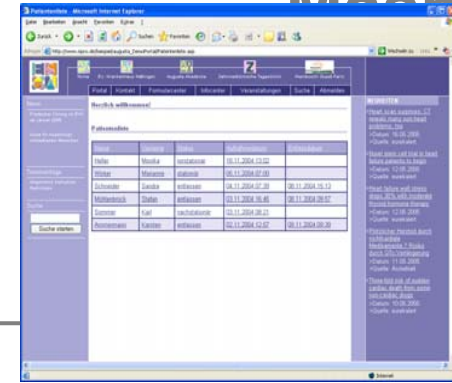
Patientenliste - Microsoft Internet Explorer

Datei Bearbeiten Ansicht Favoriten Extras ?

Zurück Suchen Favoriten

Adresse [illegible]

Wechseln zu

Portal | Kontakt | Fortbildungen | Infocenter | Veranstaltungen | Suche | Abmelden

Herzlich willkommen!

Patientenliste

| Name | Vorname | Status | Aufnahmedatum | Entlassdatum |
|---|---|---|---|---|
| Heller | Monika | postationär | 16.11.2004 13:02 | |
| Winter | Marianne | stationär | 05.11.2004 07:00 | |
| Schneider | Sandra | entlassen | 04.11.2004 07:30 | 08.11.2004 15:13 |
| Mühlenbrock | Stefan | entlassen | 03.11.2004 16:46 | 05.11.2004 09:57 |
| Sommer | Karl | nachstationär | 03.11.2004 08:21 | |
| Ammermann | Karsten | entlassen | 02.11.2004 12:07 | 08.11.2004 09:36 |

News

Termine

Suche

Suche starten

NEUIGKEITEN

Internet